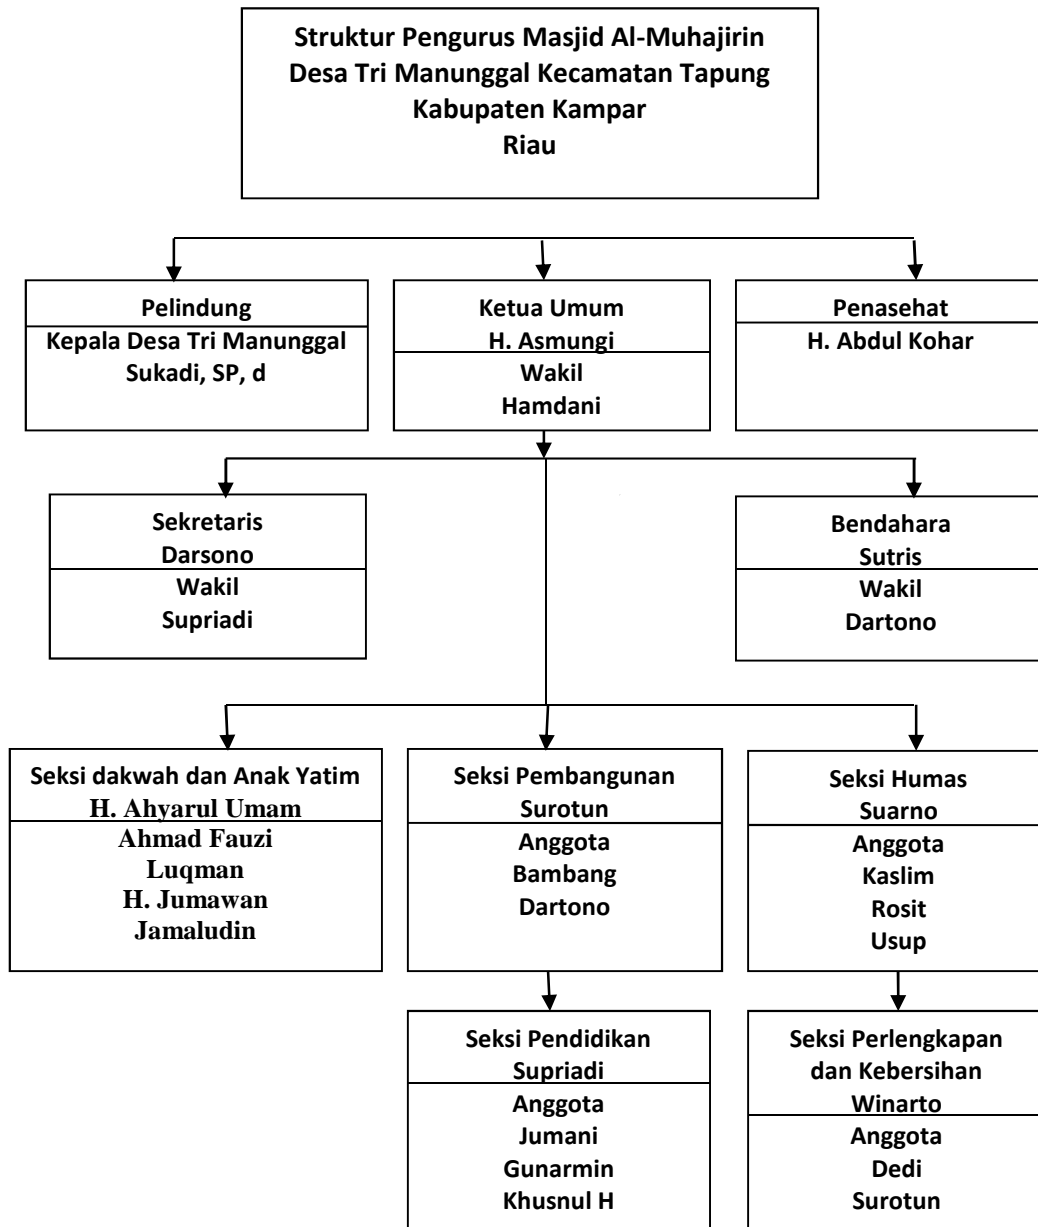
Struktur Pengurus Masjid Al-Muhajirin
Desa Tri Manunggal Kecamatan Tapung
Kabupaten Kampar
Riau

Pelindung
Kepala Desa Tri Manunggal
Sukadi, SP, d

Ketua Umum
H. Asmungi
Wakil
Hamdani

Penasehat
H. Abdul Kohar

Sekretaris
Darsono
Wakil
Supriadi

Bendahara
Sutris
Wakil
Dartono

Seksi dakwah dan Anak Yatim
H. Ahyarul Umam
Ahmad Fauzi
Luqman
H. Jumawan
Jamaludin

Seksi Pembangunan
Surotun
Anggota
Bambang
Dartono

Seksi Humas
Suarno
Anggota
Kaslim
Rosit
Usup

Seksi Pendidikan
Supriadi
Anggota
Jumani
Gunarmin
Khusnul H

Seksi Perlengkapan dan Kebersihan
Winarto
Anggota
Dedi
Surotun